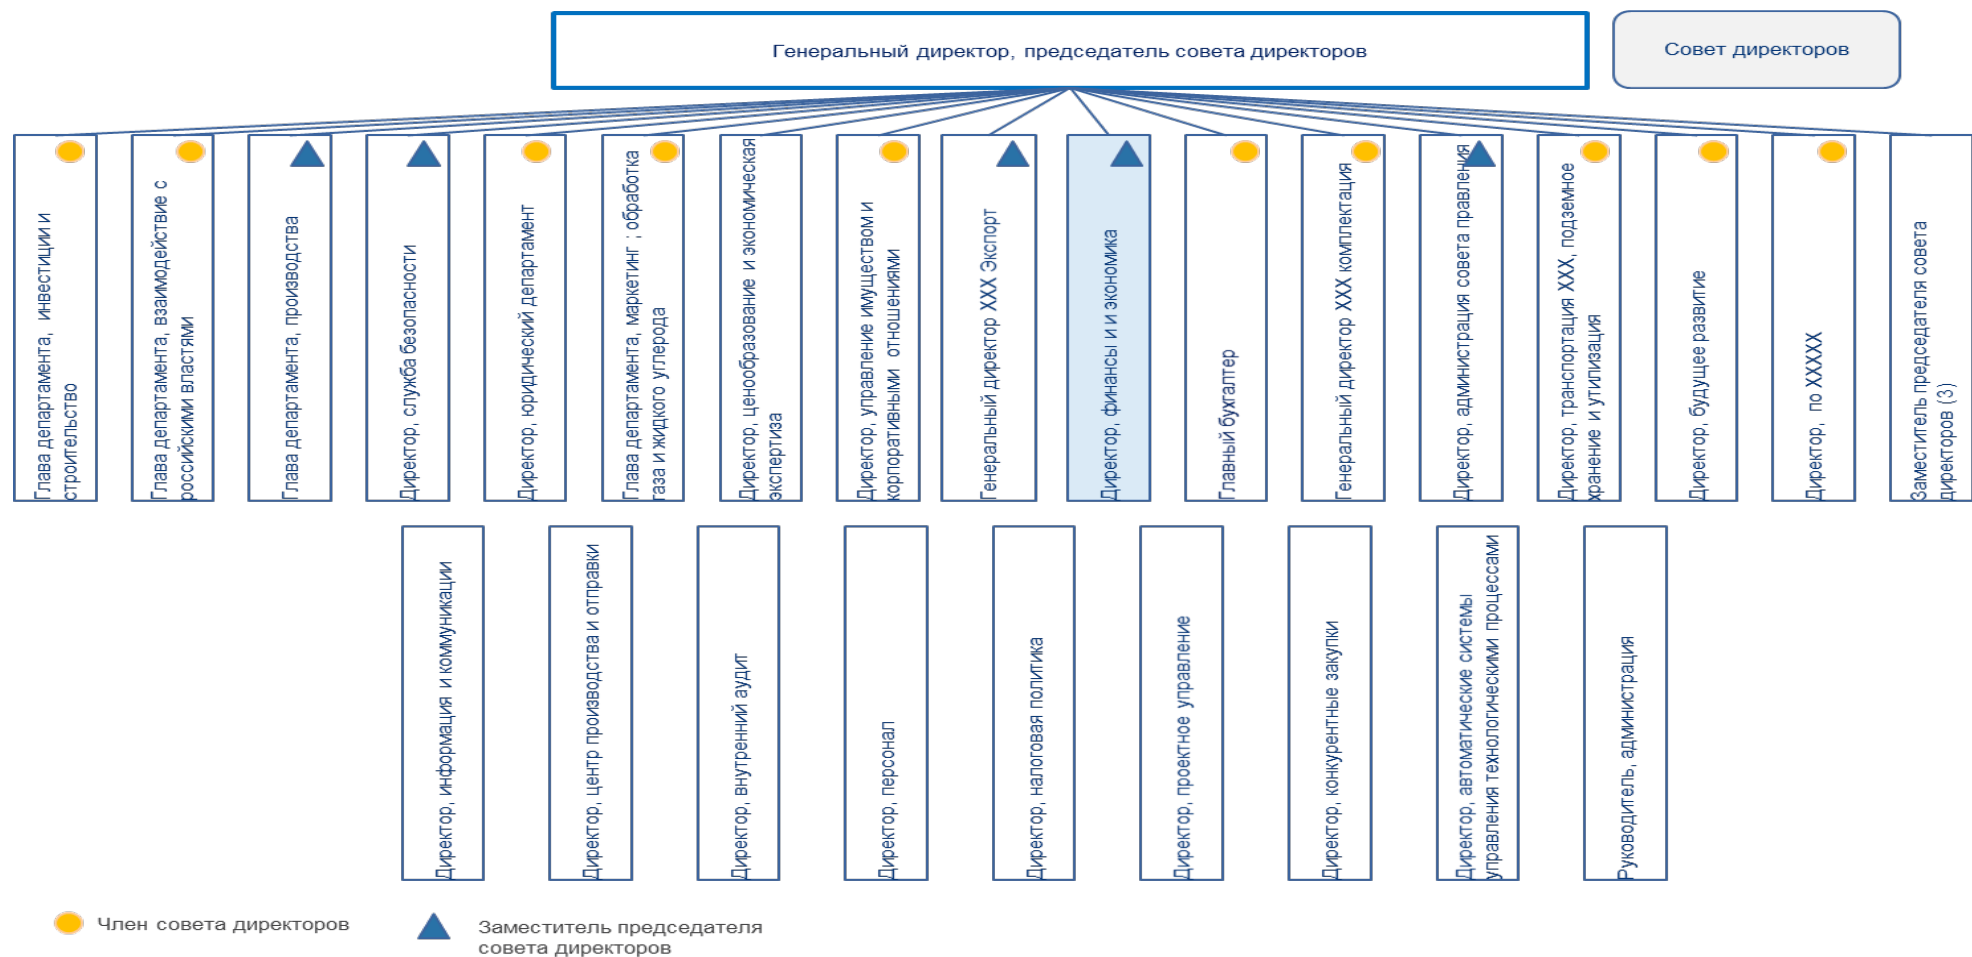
Генеральный директор, председатель совета директоров

Совет директоров

Глава департамента, инвестиции и строительство

Глава департамента, взаимодействие с российскими властями

Глава департамента, производства

Директор, служба безопасности

Директор, юридический департамент

Глава департамента, маркетинг ; обработка газа и жидкого углерода

Директор, ценообразование и экономическая экспертиза

Директор, управление имуществом и корпоративными отношениями

Генеральный директор XXX Экспорт

Директор, финансы и и экономика

Главный бухгалтер

Генеральный директор XXX комплектация

Директор, администрация совета правления

Директор, транспортация XXX, подземное хранение и утилизация

Директор, будущее развитие

Директор, по XXXXX

Заместитель председателя совета директоров (3)

Директор, информация и коммуникации

Директор, центр производства и отправки

Директор, внутренний аудит

Директор, персонал

Директор, налоговая политика

Директор, проектное управление

Директор, конкурентные закупки

Директор, автоматические системы управления технологическими процессами

Руководитель, администрация

Член совета директоров

Заместитель председателя совета директоров